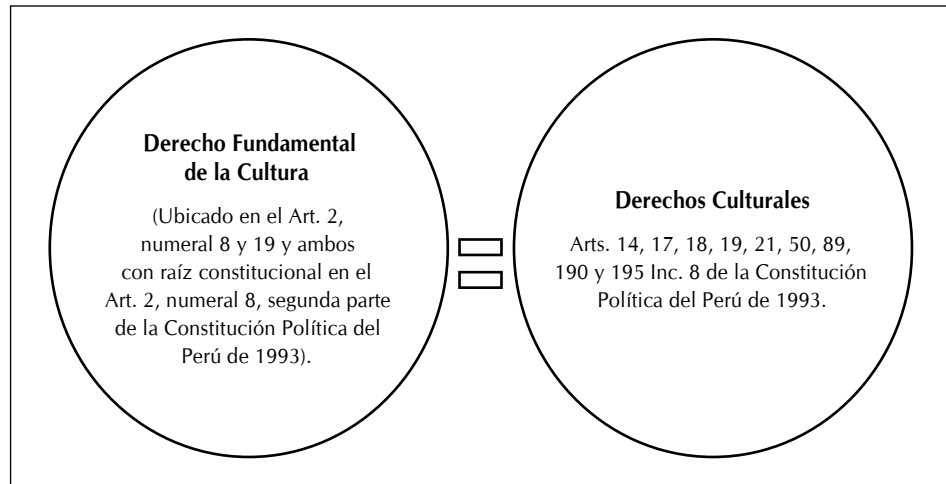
**Derecho Fundamental de la Cultura**

(Ubicado en el Art. 2, numeral 8 y 19 y ambos con raíz constitucional en el Art. 2, numeral 8, segunda parte de la Constitución Política del Perú de 1993).

**Derechos Culturales**

Arts. 14, 17, 18, 19, 21, 50, 89, 190 y 195 Inc. 8 de la Constitución Política del Perú de 1993.